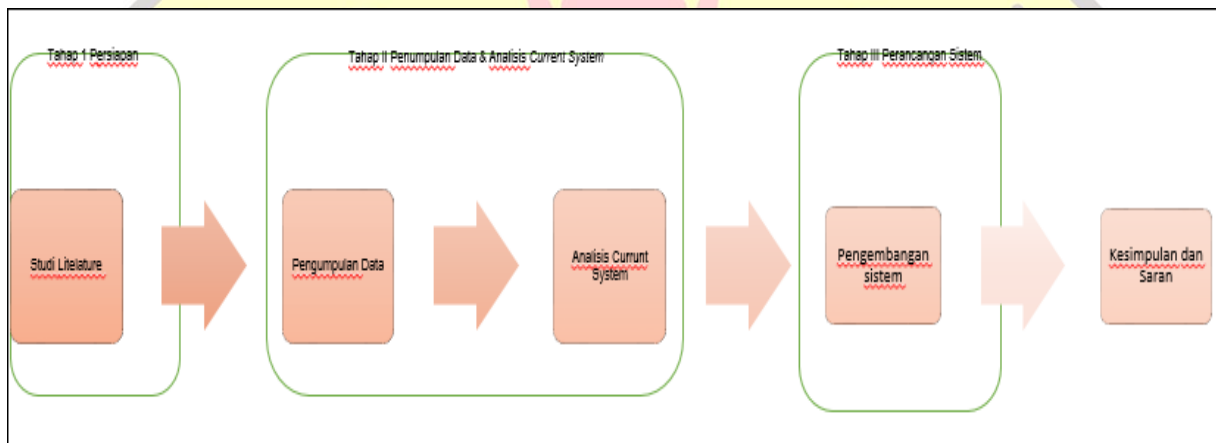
Tahap 1 Persiapan

Studi Litelature

Tahap II Penumpulan Data & Analisis Current System

Pengumpulan Data

Analisis Curunt System

Tahap III Perancangan Sistem

Pengembangan sistem

Kesimpulan dan Saran